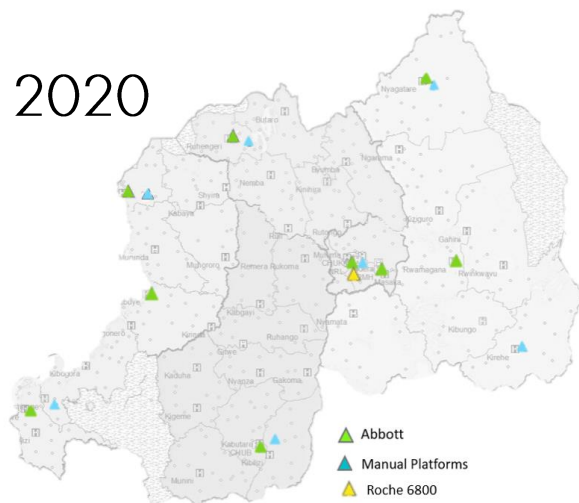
2020

Nyagatare

Butaro

Ruhengeri

Ngarama

Nemba

Kinihira

Shyira

Kabaya

Kiziguro

Gahini

Muhororo

Rwinkwavu

Remera Rukoma

Rwamagana

Kabgayi

Nyamata

Kibungo

Ruhango

Kirehe

Kibogora

Kaduha

Nyanza

Gakoma

Kigeme

Kabutare CHUB

Kibilizi

Munini

Abbott

Manual Platforms

Roche 6800